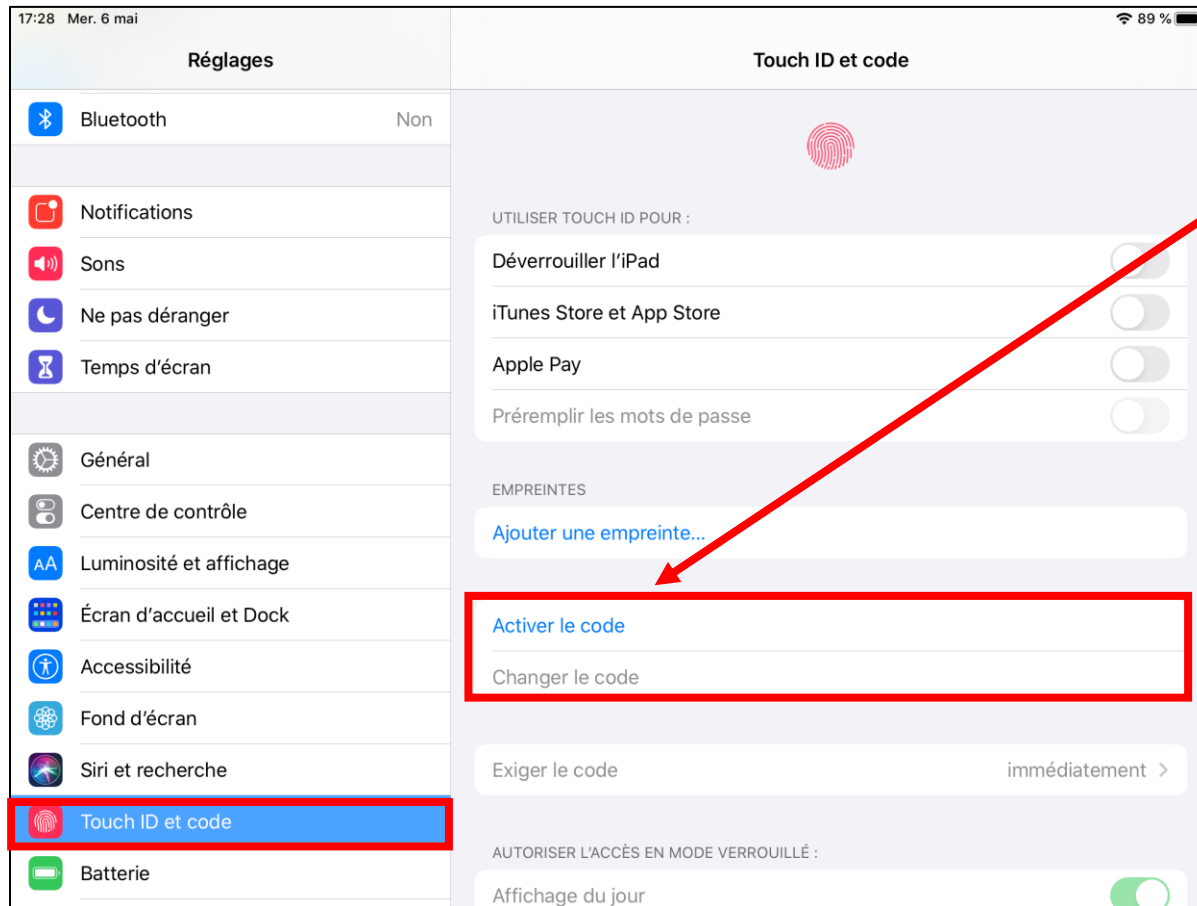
17:28 Mer. 6 mai

89 %

Réglages

Bluetooth Non

Notifications

Sons

Ne pas déranger

Temps d'écran

Général

Centre de contrôle

Luminosité et affichage

Écran d'accueil et Dock

Accessibilité

Fond d'écran

Siri et recherche

Touch ID et code

Batterie

Touch ID et code

UTILISER TOUCH ID POUR :

Déverrouiller l'iPad

iTunes Store et App Store

Apple Pay

Préremplir les mots de passe

EMPREINTES

Ajouter une empreinte...

Activer le code

Changer le code

Exiger le code immédiatement

AUTORISER L'ACCÈS EN MODE VERROUILLÉ :

Affichage du jour